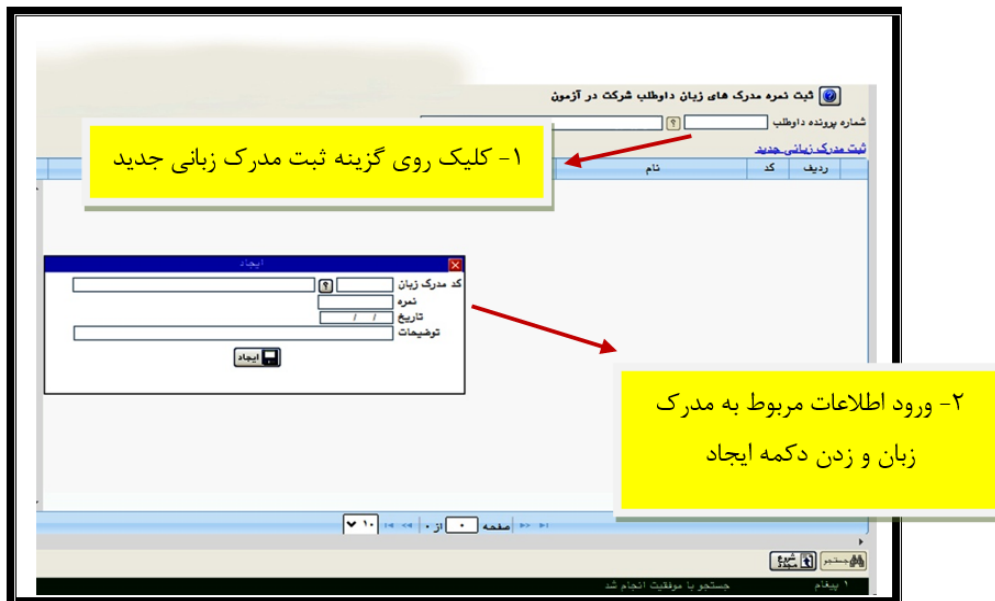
ثبت نمره مدرک های زبان داوطلب شرکت در آزمون

شماره پرونده داوطلب

ثبت مدرک زبانی جدید

۱- کلیک روی گزینه ثبت مدرک زبانی جدید

ردیف | کد | نام

ایجاد

کد مدرک زبان

نمره

تاریخ / /

توضیحات

ایجاد

۲- ورود اطلاعات مربوط به مدرک زبان و زدن دکمه ایجاد

۱۰ | از ۰ | صفحه ۰

جستجو | شروع مجدد

۱ پیغام | جستجو با موفقیت انجام شد